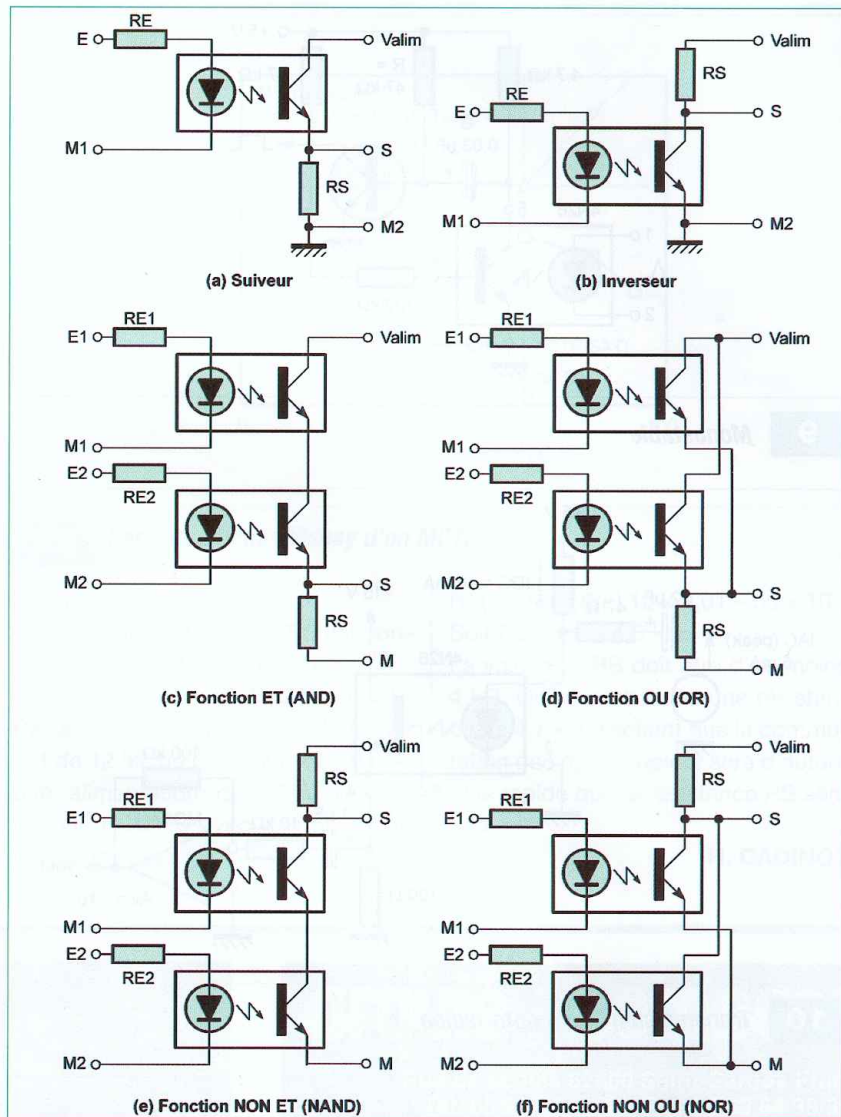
RE
E
Valim
M1
S
RS
M2
(a) Suiveur

Valim
RS
RE
E
S
M1
M2
(b) Inverseur

RE1
E1
Valim
M1
E2
RE2
M2
S
RS
M
(c) Fonction ET (AND)

RE1
E1
Valim
M1
E2
RE2
M2
S
RS
M
(d) Fonction OU (OR)

Valim
RS
RE1
E1
S
M1
E2
RE2
M2
M
(e) Fonction NON ET (NAND)

Valim
RS
RE1
E1
S
M1
E2
RE2
M2
M
(f) Fonction NON OU (NOR)